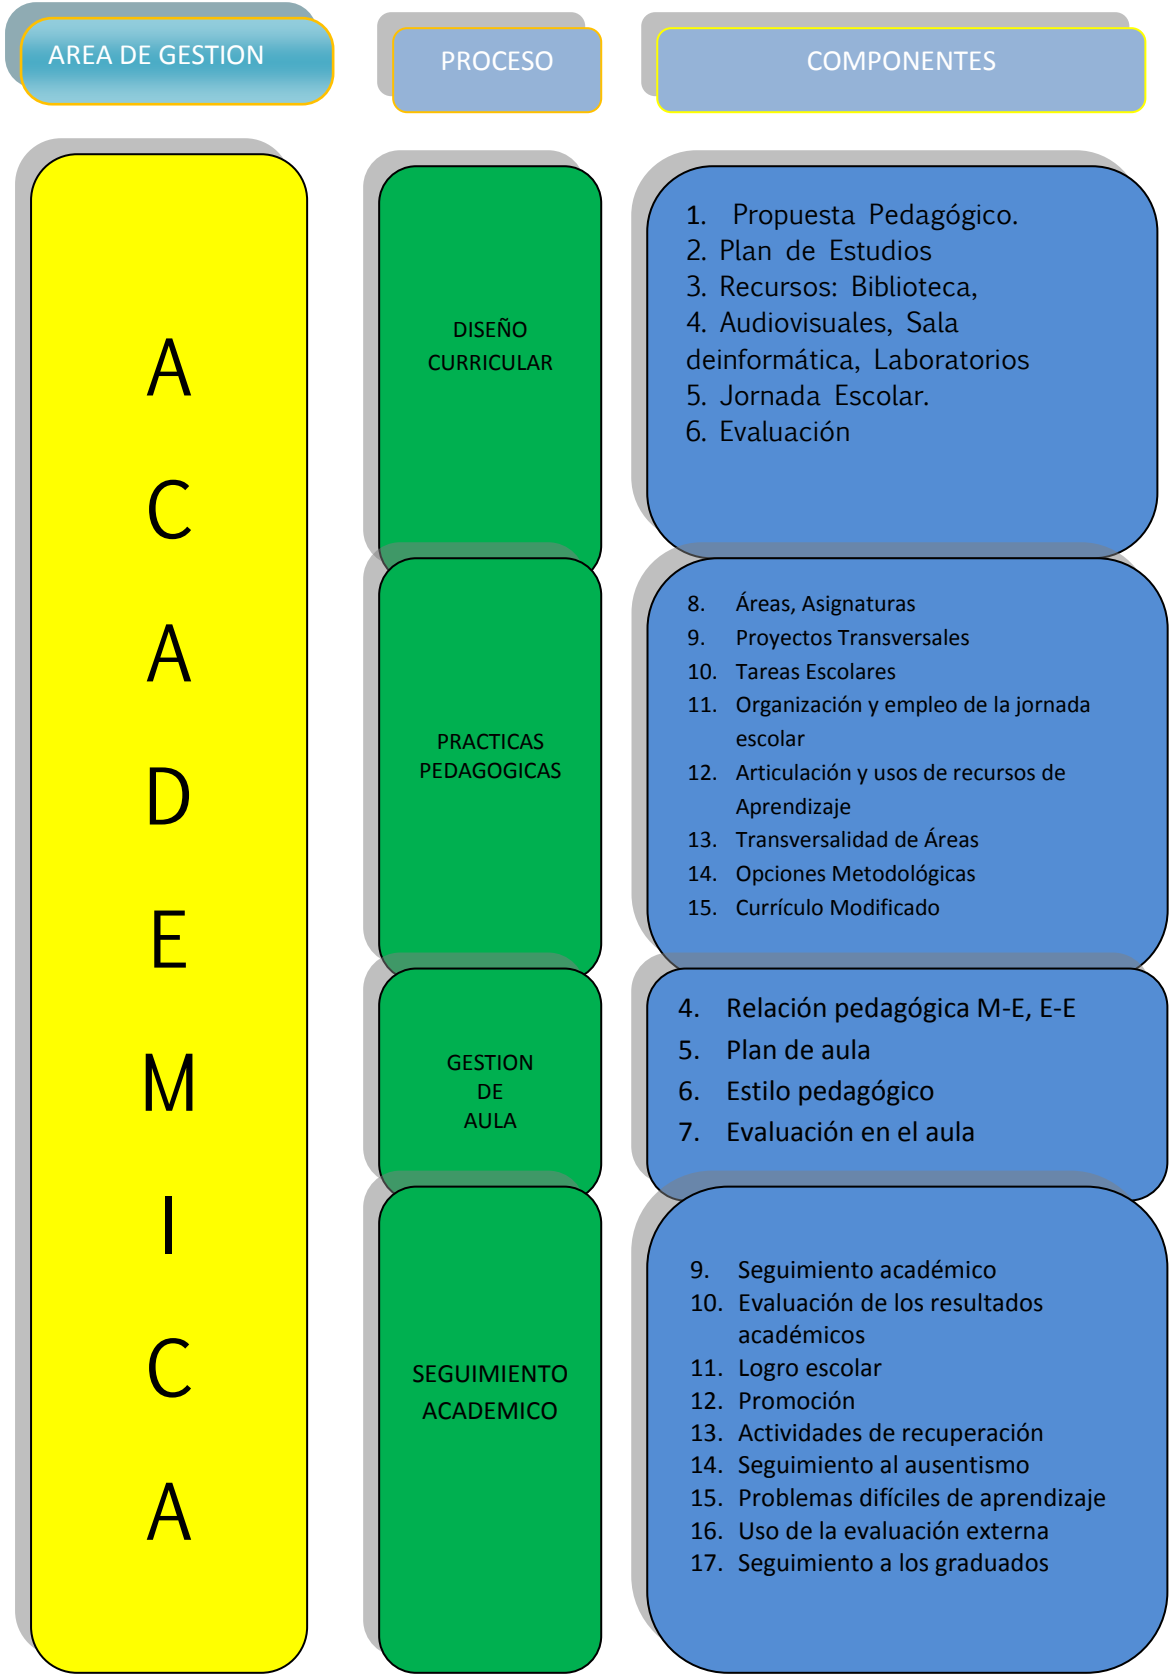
AREA DE GESTION

PROCESO

COMPONENTES

A
C
A
D
E
M
I
C
A

DISEÑO CURRICULAR

1. Propuesta Pedagógico.
2. Plan de Estudios
3. Recursos: Biblioteca,
4. Audiovisuales, Sala deinformática, Laboratorios
5. Jornada Escolar.
6. Evaluación

PRACTICAS PEDAGOGICAS

8. Áreas, Asignaturas
9. Proyectos Transversales
10. Tareas Escolares
11. Organización y empleo de la jornada escolar
12. Articulación y usos de recursos de Aprendizaje
13. Transversalidad de Áreas
14. Opciones Metodológicas
15. Currículo Modificado

GESTION DE AULA

4. Relación pedagógica M-E, E-E
5. Plan de aula
6. Estilo pedagógico
7. Evaluación en el aula

SEGUIMIENTO ACADEMICO

9. Seguimiento académico
10. Evaluación de los resultados académicos
11. Logro escolar
12. Promoción
13. Actividades de recuperación
14. Seguimiento al ausentismo
15. Problemas difíciles de aprendizaje
16. Uso de la evaluación externa
17. Seguimiento a los graduados